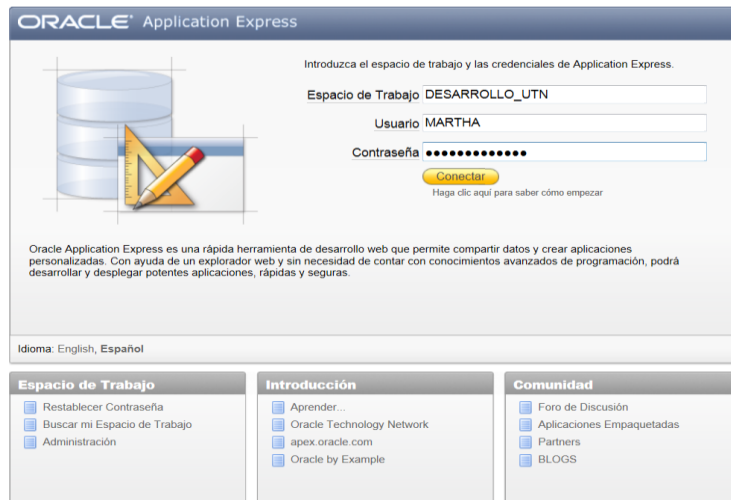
ORACLE® Application Express

Introduzca el espacio de trabajo y las credenciales de Application Express.

Espacio de Trabajo DESARROLLO_UTN

Usuario MARTHA

Contraseña ••••••••••••••

Conectar

Haga clic aquí para saber cómo empezar

Oracle Application Express es una rápida herramienta de desarrollo web que permite compartir datos y crear aplicaciones personalizadas. Con ayuda de un explorador web y sin necesidad de contar con conocimientos avanzados de programación, podrá desarrollar y desplegar potentes aplicaciones, rápidas y seguras.

Idioma: English, Español

Espacio de Trabajo
Restablecer Contraseña
Buscar mi Espacio de Trabajo
Administración

Introducción
Aprender...
Oracle Technology Network
apex.oracle.com
Oracle by Example

Comunidad
Foro de Discusión
Aplicaciones Empaquetadas
Partners
BLOGS